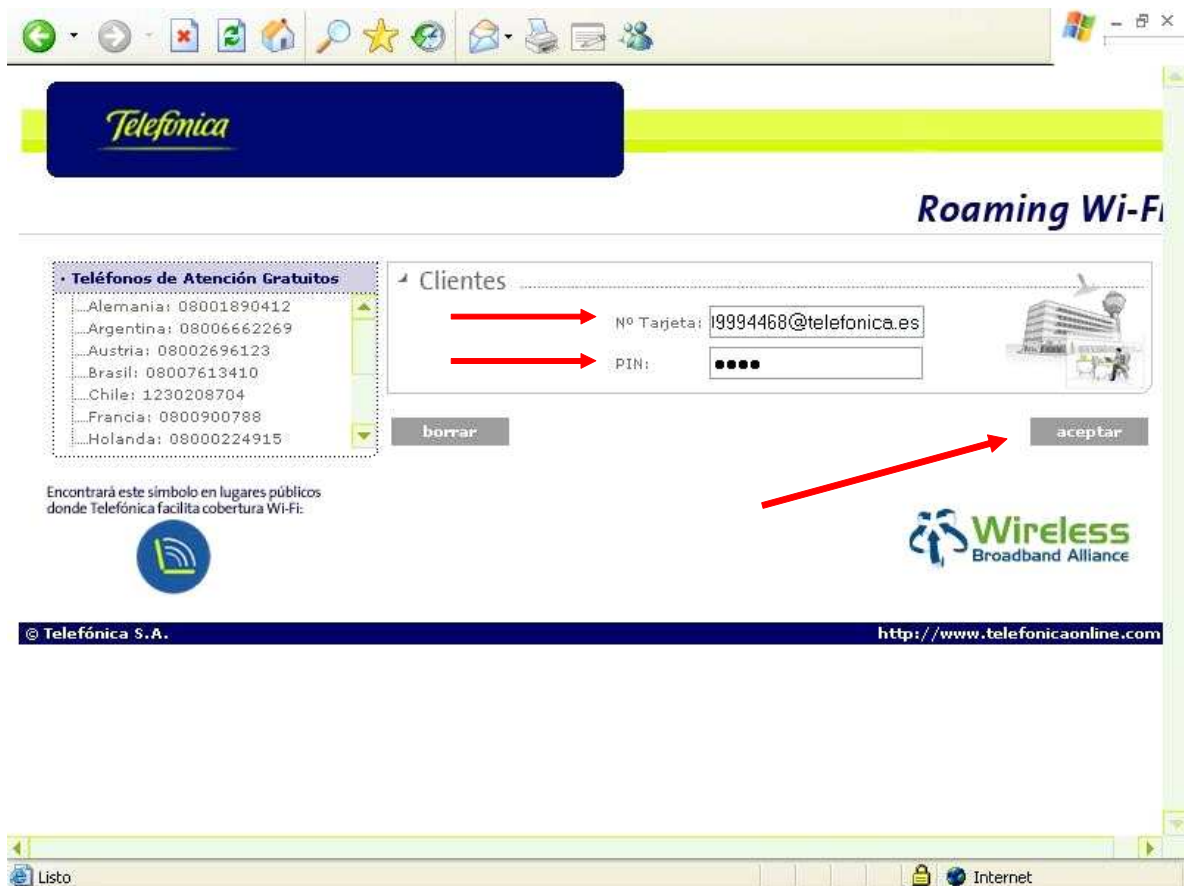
Telefonica

Roaming Wi-Fi

· Teléfonos de Atención Gratuitos
Alemania: 08001890412
Argentina: 08006662269
Austria: 08002696123
Brasil: 08007613410
Chile: 1230208704
Francia: 0800900788
Holanda: 08000224915

Clientes

Nº Tarjeta: I9994468@telefonica.es

PIN: ••••

borrar

aceptar

Encontrará este símbolo en lugares públicos donde Telefónica facilita cobertura Wi-Fi:

Wireless Broadband Alliance

© Telefónica S.A.

http://www.telefonicaonline.com

Listo

Internet